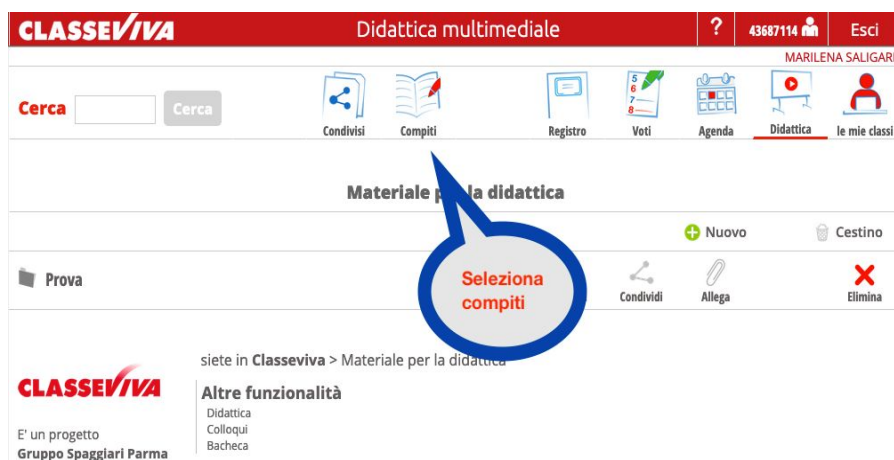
CLASSEVIVA

Didattica multimediale

?

43687114

Esci

MARILENA SALIGARI

Cerca

Cerca

Condivisi

Compiti

Registro

Voti

Agenda

Didattica

le mie classi

Materiale p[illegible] didattica

Nuovo

Cestino

Prova

Seleziona compiti

Condividi

Allega

Elimina

siete in Classeviva > Materiale per la didattica

CLASSEVIVA

E' un progetto
Gruppo Spaggiari Parma

Altre funzionalità
Didattica
Colloqui
Bacheca